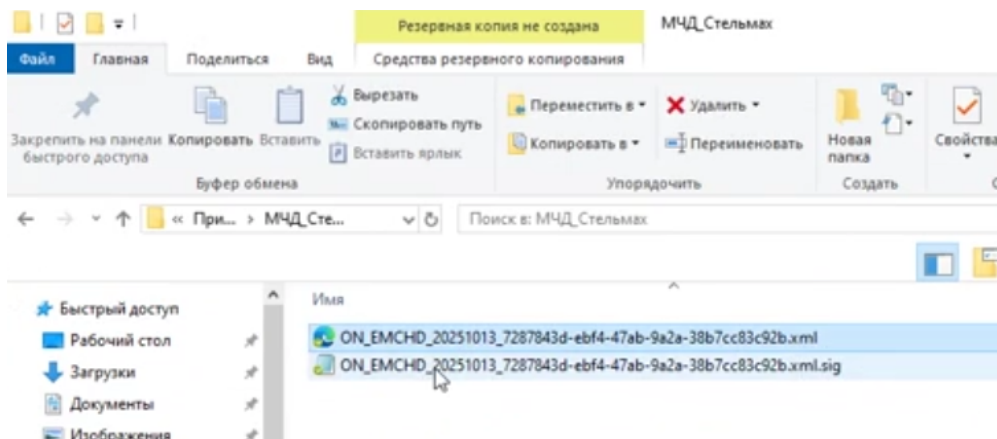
Резервная копия не создана

МЧД_Стельмах

Файл Главная Поделиться Вид Средства резервного копирования

Закрепить на панели быстрого доступа Копировать Вставить

Вырезать

Скопировать путь

Вставить ярлык

Буфер обмена

Переместить в ▾

Копировать в ▾

Удалить ▾

Переименовать

Упорядочить

Новая папка

Создать

Свойства

« При... › МЧД_Сте...

Поиск в: МЧД_Стельмах

Быстрый доступ

Рабочий стол

Загрузки

Документы

Изображения

Имя

ON_EMCHD_20251013_7287843d-ebf4-47ab-9a2a-38b7cc83c92b.xml

ON_EMCHD_20251013_7287843d-ebf4-47ab-9a2a-38b7cc83c92b.xml.sig